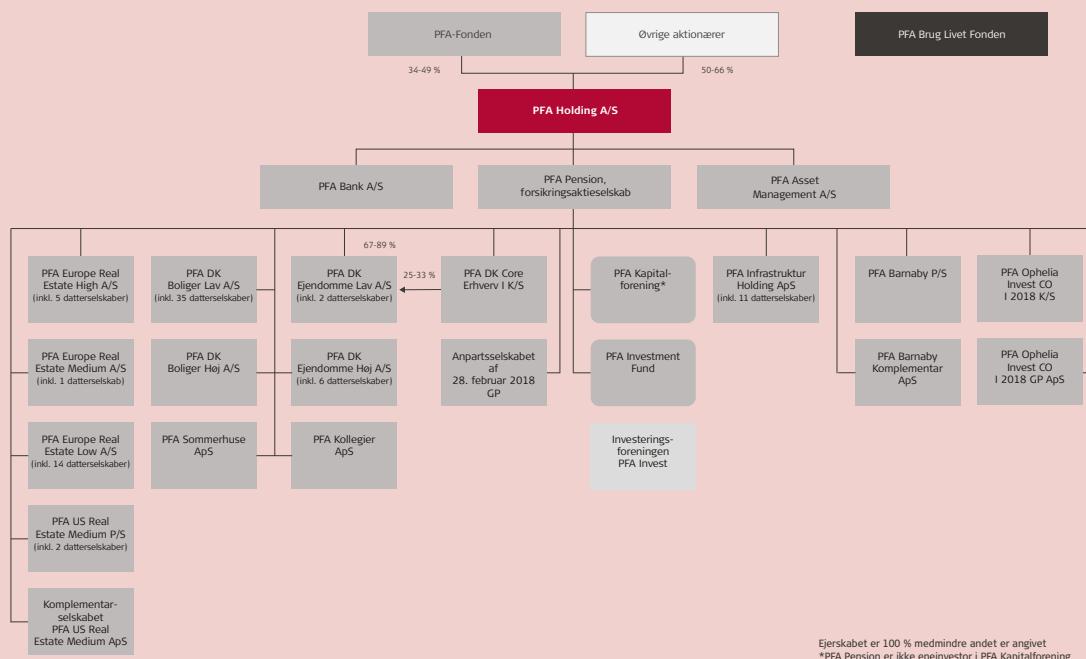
PFA-Fonden

Øvrige aktionærer

PFA Brug Livet Fonden

34-49 %

50-66 %

PFA Holding A/S

PFA Bank A/S

PFA Pension, forsikringsaktieselskab

PFA Asset Management A/S

67-89 %

PFA Europe Real Estate High A/S
(inkl. 5 datterselskaber)

PFA DK Boliger Lav A/S
(inkl. 35 datterselskaber)

PFA DK Ejendomme Lav A/S
(inkl. 2 datterselskaber)

25-33 %

PFA DK Core Erhverv I K/S

PFA Kapitalforening*

PFA Infrastruktur Holding ApS
(inkl. 11 datterselskaber)

PFA Barnaby P/S

PFA Ophelia Invest CO I 2018 K/S

PFA Europe Real Estate Medium A/S
(inkl. 1 datterselskab)

PFA DK Boliger Høj A/S

PFA DK Ejendomme Høj A/S
(inkl. 6 datterselskaber)

Anpartsselskabet af 28. februar 2018 GP

PFA Investment Fund

PFA Barnaby Komplementar ApS

PFA Ophelia Invest CO I 2018 GP ApS

PFA Europe Real Estate Low A/S
(inkl. 14 datterselskaber)

PFA Sommerhuse ApS

PFA Kollegier ApS

Investeringsforeningen PFA Invest

PFA US Real Estate Medium P/S
(inkl. 2 datterselskaber)

Komplementarselskabet PFA US Real Estate Medium ApS

Ejerskabet er 100 % medmindre andet er angivet
*PFA Pension er ikke eneinvestor i PFA Kapitalforening